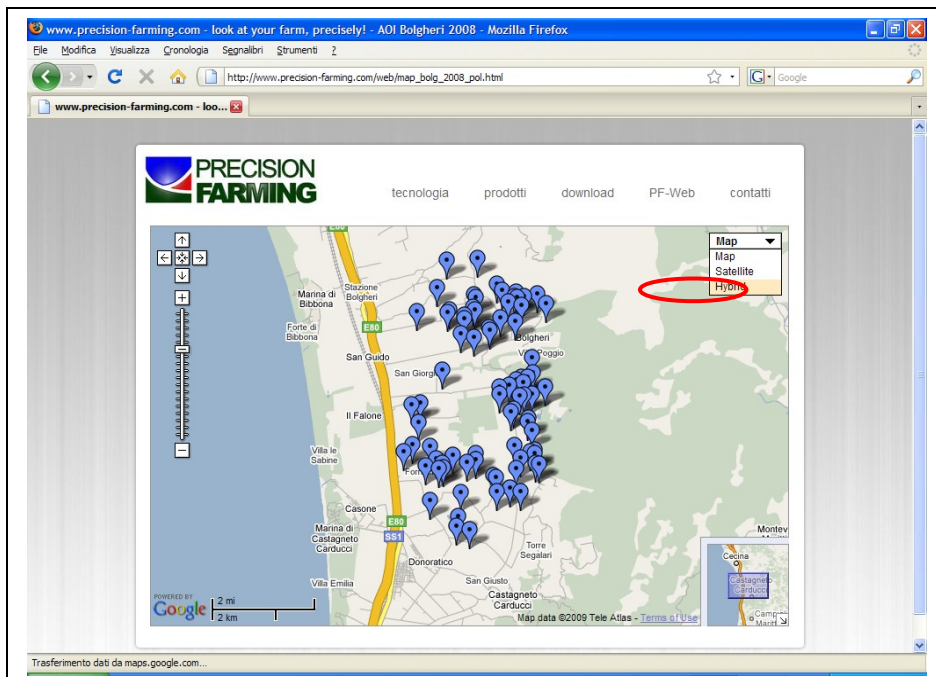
www.precision-farming.com - look at your farm, precisely! - AOI Bolgheri 2008 - Mozilla Firefox

File Modifica Visualizza Cronologia Segnalibri Strumenti ?

http://www.precision-farming.com/web/map_bolg_2008_pol.html

Google

www.precision-farming.com - loo...

PRECISION FARMING

tecnologia prodotti download PF-Web contatti

Map
Map
Satellite
Hybrid

E80
Stazione Bolgheri
Marina di Bibbona
Forte di Bibbona
E80
Bolgheri
San Guido
V Poggio
San Giorg
Il Falone
Villa le Sabine
Casone
Marina di Castagneto Carducci
E80
SS1
Torre Segalari
Donoratico
San Giusto
Castagneto Carducci
Villa Emilia
Montev
Cecina
Castagneto Carducci
Camp Marit

POWERED BY Google
2 mi
2 km
Map data ©2009 Tele Atlas - Terms of Use

Trasferimento dati da maps.google.com...